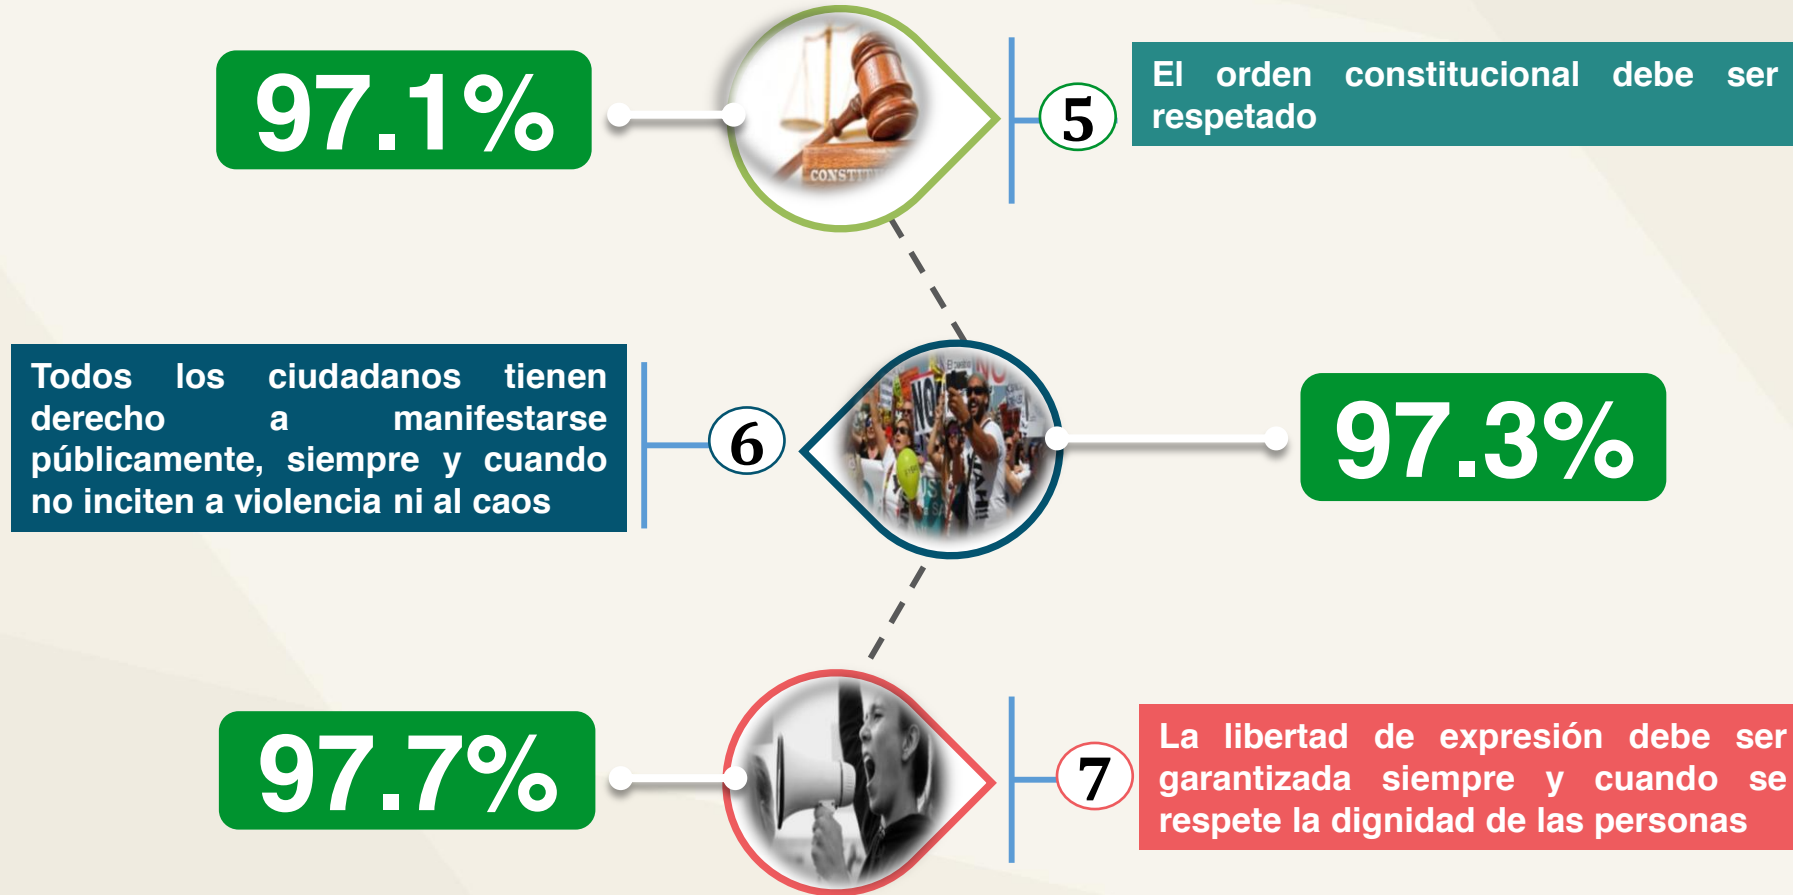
97.1%

5

El orden constitucional debe ser respetado

Todos los ciudadanos tienen derecho a manifestarse públicamente, siempre y cuando no inciten a violencia ni al caos

6

97.3%

97.7%

7

La libertad de expresión debe ser garantizada siempre y cuando se respete la dignidad de las personas